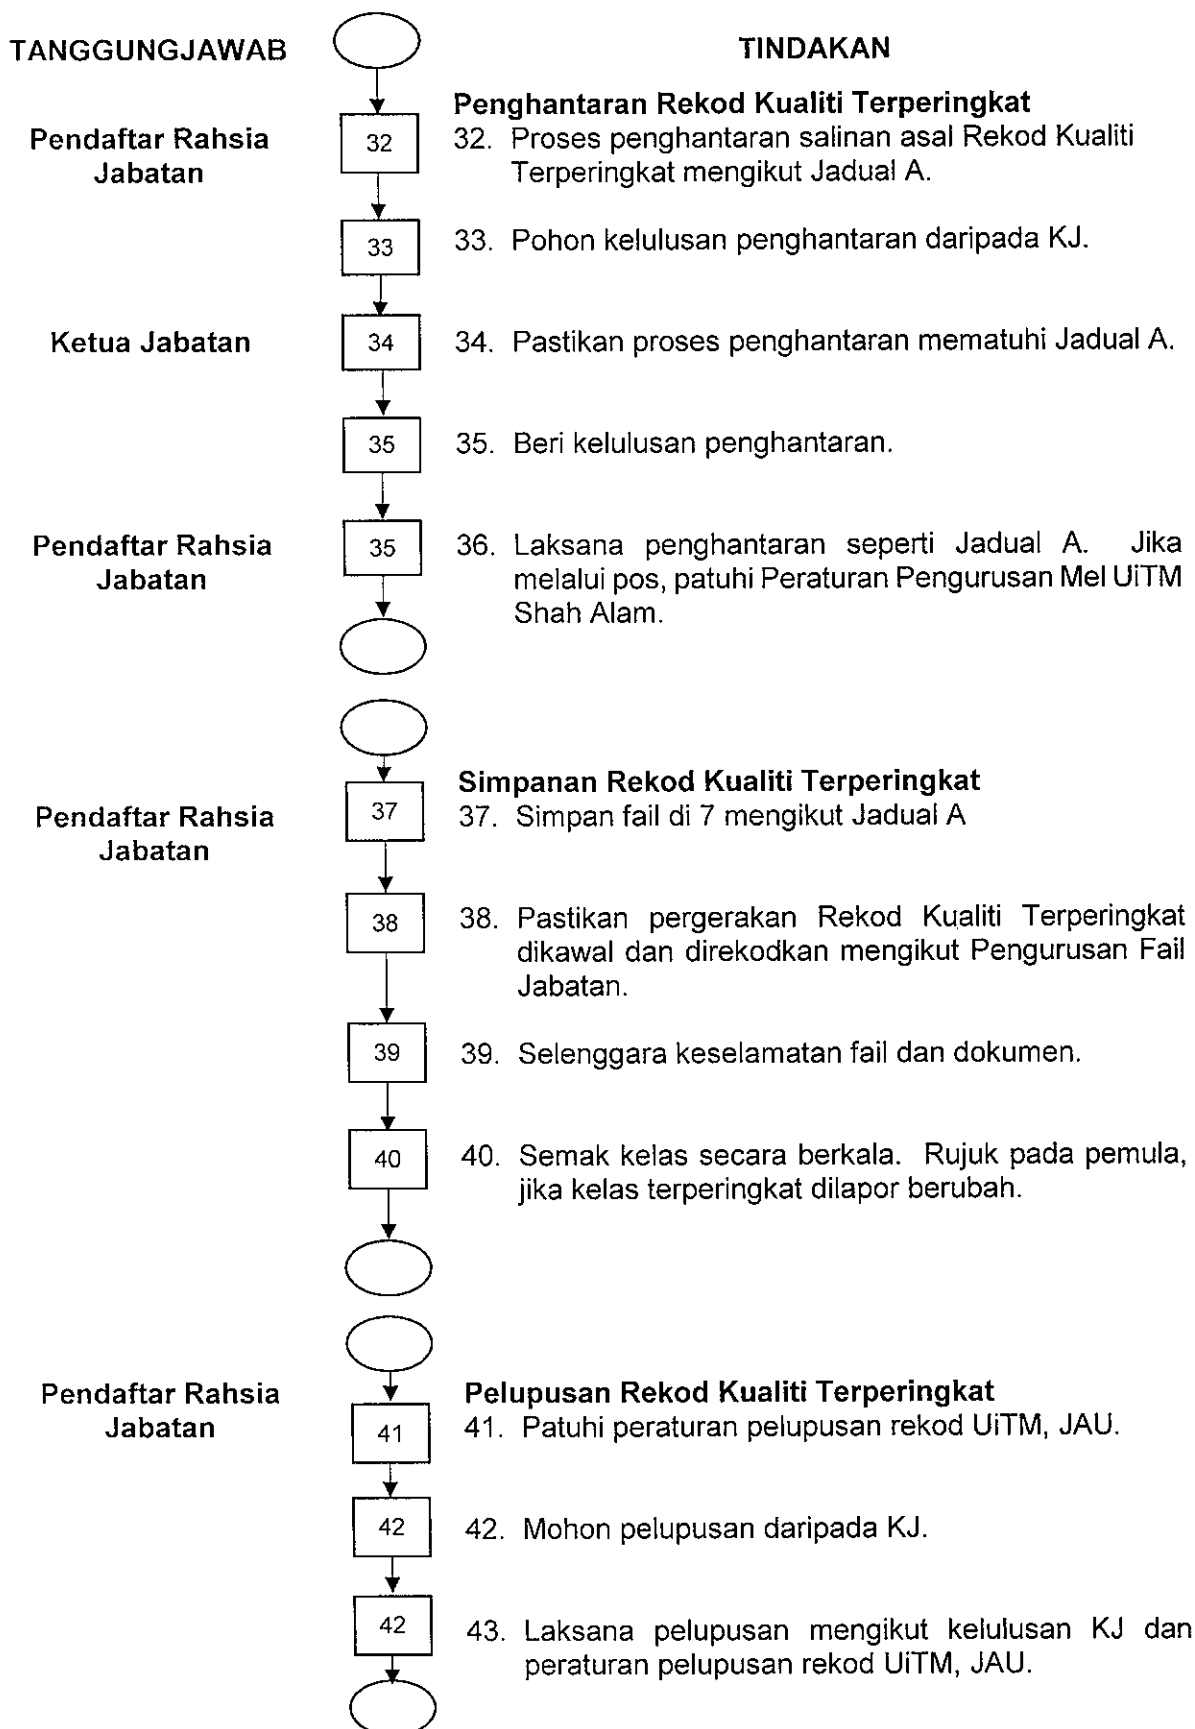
TANGGUNGJAWAB

TINDAKAN

Penghantaran Rekod Kualiti Terperingkat

Pendaftar Rahsia Jabatan

32

32. Proses penghantaran salinan asal Rekod Kualiti Terperingkat mengikut Jadual A.

33

33. Pohon kelulusan penghantaran daripada KJ.

Ketua Jabatan

34

34. Pastikan proses penghantaran mematuhi Jadual A.

35

35. Beri kelulusan penghantaran.

Pendaftar Rahsia Jabatan

35

36. Laksana penghantaran seperti Jadual A. Jika melalui pos, patuhi Peraturan Pengurusan Mel UiTM Shah Alam.

Simpanan Rekod Kualiti Terperingkat

Pendaftar Rahsia Jabatan

37

37. Simpan fail di 7 mengikut Jadual A

38

38. Pastikan pergerakan Rekod Kualiti Terperingkat dikawal dan direkodkan mengikut Pengurusan Fail Jabatan.

39

39. Selenggara keselamatan fail dan dokumen.

40

40. Semak kelas secara berkala. Rujuk pada pemula, jika kelas terperingkat dilapor berubah.

Pendaftar Rahsia Jabatan

Pelupusan Rekod Kualiti Terperingkat

41

41. Patuhi peraturan pelupusan rekod UiTM, JAU.

42

42. Mohon pelupusan daripada KJ.

42

43. Laksana pelupusan mengikut kelulusan KJ dan peraturan pelupusan rekod UiTM, JAU.